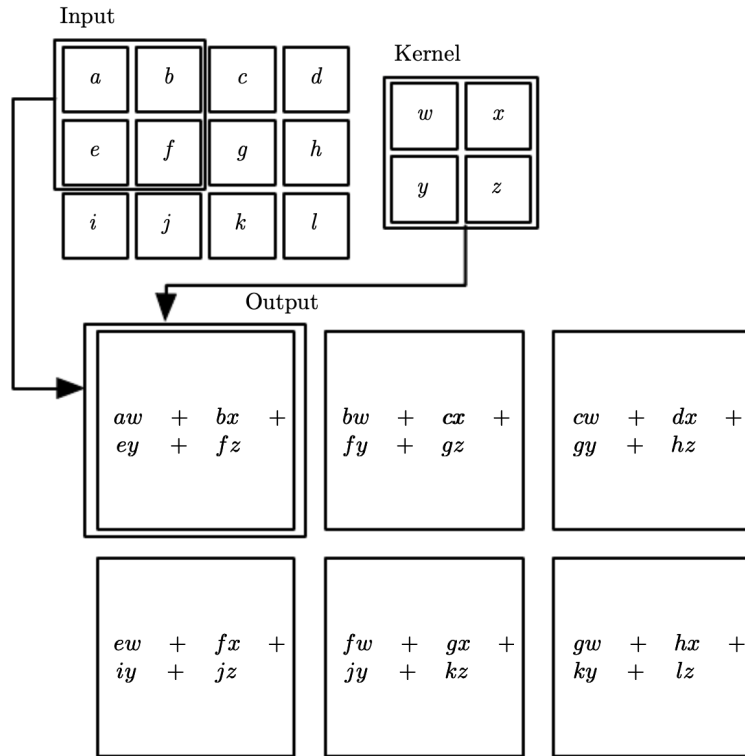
Input

| $a$ | $b$ | $c$ | $d$ |
|---|---|---|---|
| $e$ | $f$ | $g$ | $h$ |
| $i$ | $j$ | $k$ | $l$ |

Kernel

| $w$ | $x$ |
|---|---|
| $y$ | $z$ |

Output

| | | |
|---|---|---|
| $aw + bx + ey + fz$ | $bw + cx + fy + gz$ | $cw + dx + gy + hz$ |
| $ew + fx + iy + jz$ | $fw + gx + jy + kz$ | $gw + hx + ky + lz$ |